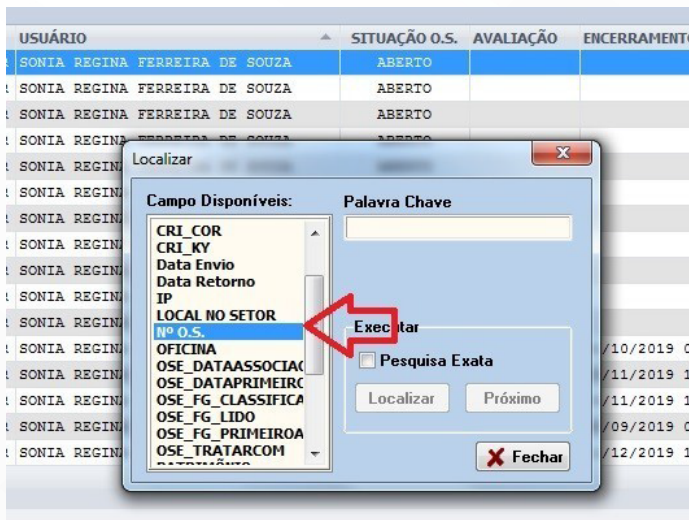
| USUÁRIO | SITUAÇÃO O.S. | AVALIAÇÃO | ENCERRAMENTO |
|---|---|---|---|
| SONIA REGINA FERREIRA DE SOUZA | ABERTO | | |
| SONIA REGINA FERREIRA DE SOUZA | ABERTO | | |
| SONIA REGINA FERREIRA DE SOUZA | ABERTO | | |
| SONIA REGINA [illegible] | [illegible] | | |
| SONIA REGINA | | | |
| SONIA REGINA | | | |
| SONIA REGINA | | | |
| SONIA REGINA | | | |
| SONIA REGINA | | | |
| SONIA REGINA | | | |
| SONIA REGINA | | | |
| SONIA REGINA | | | /10/2019 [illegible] |
| SONIA REGINA | | | /11/2019 1 |
| SONIA REGINA | | | /11/2019 1 |
| SONIA REGINA | | | /09/2019 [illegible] |
| SONIA REGINA | | | /12/2019 1 |

Localizar

Campo Disponíveis:
CRI_COR
CRI_KY
Data Envio
Data Retorno
IP
LOCAL NO SETOR
Nº O.S.
OFICINA
OSE_DATAASSOCIAC
OSE_DATAPRIMEIRC
OSE_FG_CLASSIFICA
OSE_FG_LIDO
OSE_FG_PRIMEIROA
OSE_TRATARCOM

Palavra Chave

Executar
Pesquisa Exata
Localizar
Próximo
Fechar